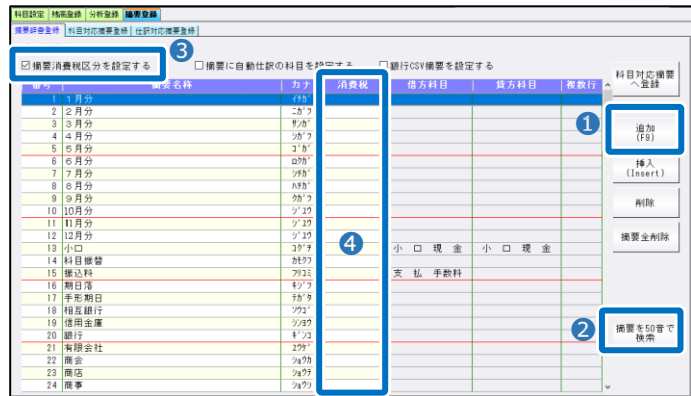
科目設定 残高登録 分析登録 摘要登録

摘要辞書登録 科目対応摘要登録 仕訳対応摘要登録

3

☑ 摘要消費税区分を設定する ☐ 摘要に自動仕訳の科目を設定する ☐ 銀行CSV摘要を設定する

| 番号 | 摘要名称 | カナ | 消費税 | 借方科目 | 貸方科目 | 複数行 |
|---|---|---|---|---|---|---|
| 1 | 1月分 | ｲﾁｶﾞ | | | | |
| 2 | 2月分 | ﾆｶﾞﾂ | | | | |
| 3 | 3月分 | ｻﾝｶﾞ | | | | |
| 4 | 4月分 | ｼｶﾞﾂ | | | | |
| 5 | 5月分 | ｺﾞｶﾞ | | | | |
| 6 | 6月分 | ﾛｸｶﾞ | | | | |
| 7 | 7月分 | ｼﾁｶﾞ | | | | |
| 8 | 8月分 | ﾊﾁｶﾞ | | | | |
| 9 | 9月分 | ｸｶﾞﾂ | | | | |
| 10 | 10月分 | ｼﾞｭｳ | | | | |
| 11 | 11月分 | ｼﾞｭｳ | | | | |
| 12 | 12月分 | ｼﾞｭｳ | | | | |
| 13 | 小口 | ｺｸﾞﾁ | | 小 口 現 金 | 小 口 現 金 | |
| 14 | 科目振替 | ｶﾓｸﾌ | | | | |
| 15 | 振込料 | ﾌﾘｺﾐ | | 支 払 手数料 | | |
| 16 | 期日落 | ｷｼﾞﾂ | | | | |
| 17 | 手形期日 | ﾃｶﾞﾀ | | | | |
| 18 | 相互銀行 | ｿｳｺﾞ | | | | |
| 19 | 信用金庫 | ｼﾝﾖｳ | | | | |
| 20 | 銀行 | ｷﾞﾝｺ | | | | |
| 21 | 有限会社 | ﾕｳｹﾞ | | | | |
| 22 | 商会 | ｼｮｳｶ | | | | |
| 23 | 商店 | ｼｮｳﾃ | | | | |
| 24 | 商事 | ｼｮｳｼ | | | | |

4

科目対応摘要へ登録

1

追加 (F8)

挿入 (Insert)

削除

摘要全削除

2

摘要を50音で検索